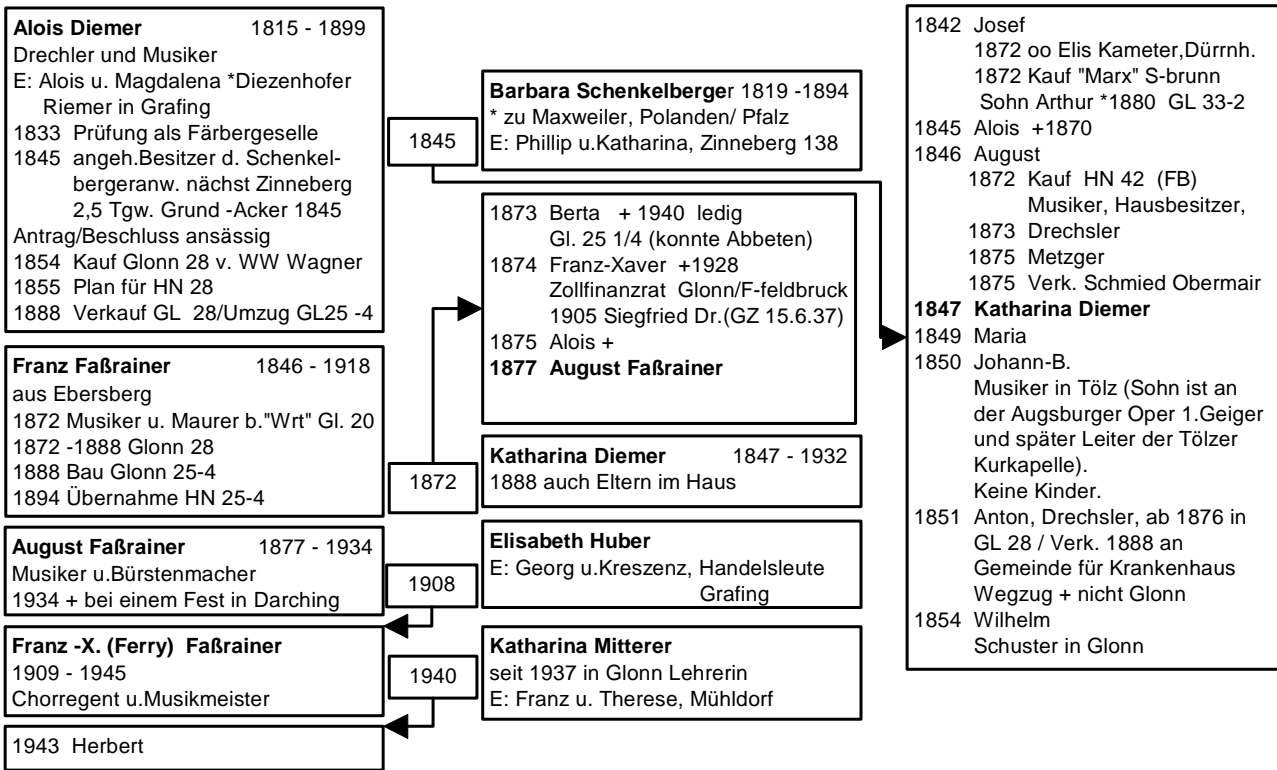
Alois Diemer 1815 - 1899
Drechler und Musiker
E: Alois u. Magdalena *Diezenhofer Riemer in Grafing
1833 Prüfung als Färbergeselle
1845 angeh.Besitzer d. Schenkelbergeranw. nächst Zinneberg 2,5 Tgw. Grund -Acker 1845
Antrag/Beschluss ansässig
1854 Kauf Glonn 28 v. WW Wagner
1855 Plan für HN 28
1888 Verkauf GL 28/Umzug GL25 -4

1845

Barbara Schenkelberger 1819 -1894
* zu Maxweiler, Polanden/ Pfalz
E: Phillip u.Katharina, Zinneberg 138

1873 Berta + 1940 ledig
Gl. 25 1/4 (konnte Abbeten)
1874 Franz-Xaver +1928
Zollfinanzrat Glonn/F-feldbruck
1905 Siegfried Dr.(GZ 15.6.37)
1875 Alois +
1877 August Faßrainer

Franz Faßrainer 1846 - 1918
aus Ebersberg
1872 Musiker u. Maurer b."Wrt" Gl. 20
1872 -1888 Glonn 28
1888 Bau Glonn 25-4
1894 Übernahme HN 25-4

1872

Katharina Diemer 1847 - 1932
1888 auch Eltern im Haus

August Faßrainer 1877 - 1934
Musiker u.Bürstenmacher
1934 + bei einem Fest in Darching

1908

Elisabeth Huber
E: Georg u.Kreszenz, Handelsleute Grafing

Franz -X. (Ferry) Faßrainer
1909 - 1945
Chorregent u.Musikmeister

1940

Katharina Mitterer
seit 1937 in Glonn Lehrerin
E: Franz u. Therese, Mühldorf

1943 Herbert

1842 Josef
1872 oo Elis Kameter,Dürrnh.
1872 Kauf "Marx" S-brunn
Sohn Arthur *1880 GL 33-2
1845 Alois +1870
1846 August
1872 Kauf HN 42 (FB)
Musiker, Hausbesitzer,
1873 Drechsler
1875 Metzger
1875 Verk. Schmied Obermair
1847 Katharina Diemer
1849 Maria
1850 Johann-B.
Musiker in Tölz (Sohn ist an der Augsburger Oper 1.Geiger und später Leiter der Tölzer Kurkapelle).
Keine Kinder.
1851 Anton, Drechsler, ab 1876 in GL 28 / Verk. 1888 an Gemeinde für Krankenhaus
Wegzug + nicht Glonn
1854 Wilhelm
Schuster in Glonn